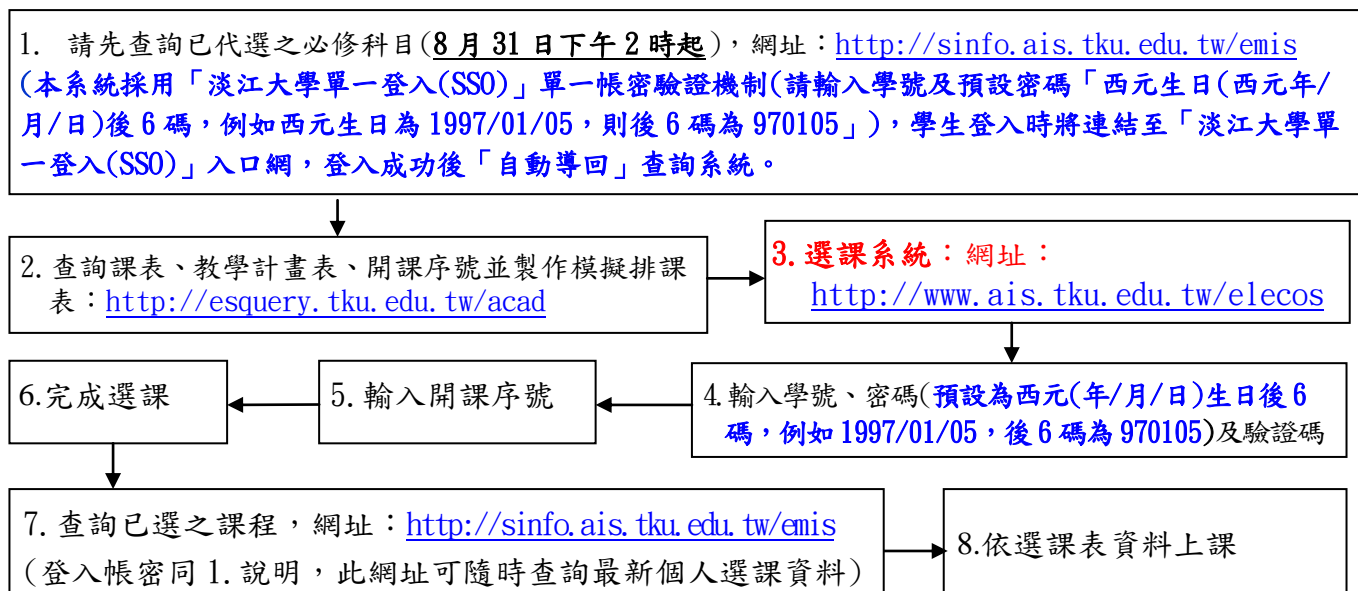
1. 請先查詢已代選之必修科目(8 月 31 日下午 2 時起)，網址：http://sinfo.ais.tku.edu.tw/emis (本系統採用「淡江大學單一登入(SSO)」單一帳密驗證機制(請輸入學號及預設密碼「西元生日(西元年/月/日)後 6 碼，例如西元生日為 1997/01/05，則後 6 碼為 970105」)，學生登入時將連結至「淡江大學單一登入(SSO)」入口網，登入成功後「自動導回」查詢系統。

2. 查詢課表、教學計畫表、開課序號並製作模擬排課表：http://esquery.tku.edu.tw/acad

3. 選課系統：網址：http://www.ais.tku.edu.tw/elecos

4. 輸入學號、密碼(預設為西元(年/月/日)生日後 6 碼，例如 1997/01/05，後 6 碼為 970105)及驗證碼

5. 輸入開課序號

6.完成選課

7. 查詢已選之課程，網址：http://sinfo.ais.tku.edu.tw/emis (登入帳密同 1.說明，此網址可隨時查詢最新個人選課資料)

8.依選課表資料上課